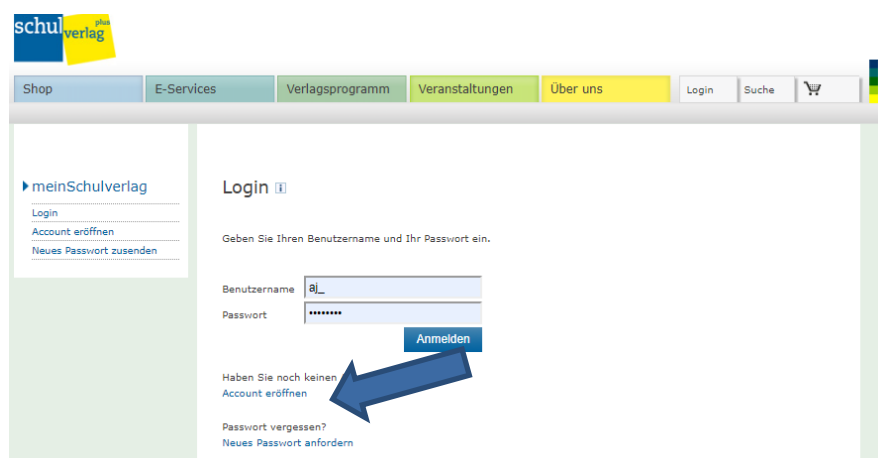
schul verlag plus

Shop E-Services Verlagsprogramm Veranstaltungen Über uns Login Suche

meinSchulverlag
Login
Account eröffnen
Neues Passwort zusenden

Login

Geben Sie Ihren Benutzername und Ihr Passwort ein.

Benutzername aj_
Passwort ••••••••
Anmelden

Haben Sie noch keinen
Account eröffnen

Passwort vergessen?
Neues Passwort anfordern